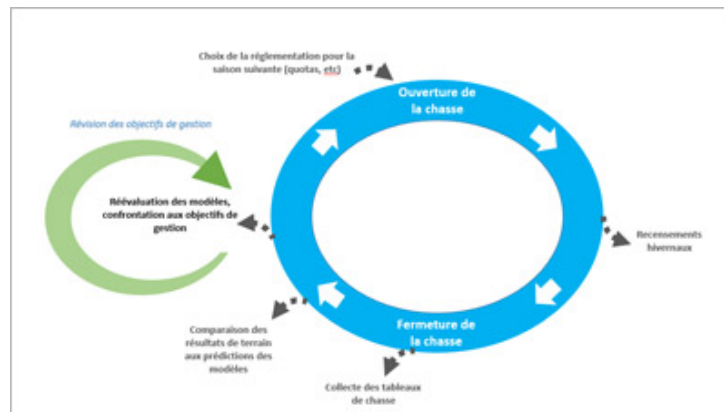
Choix de la réglementation pour la saison suivante (quotas, etc)

Ouverture de la chasse

Révision des objectifs de gestion

Réévaluation des modèles, confrontation aux objectifs de gestion

Recensements hivernaux

Comparaison des résultats de terrain aux prédictions des modèles

Fermeture de la chasse

Collecte des tableaux de chasse